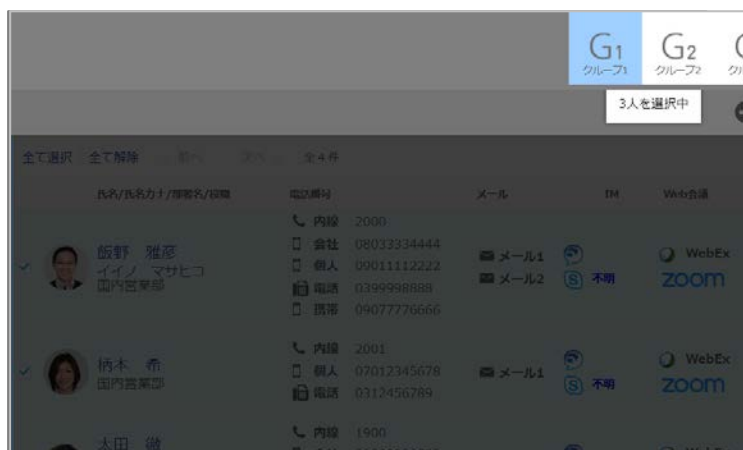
G1
グループ1
G2
グループ2
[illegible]

3人を選択中

全て選択 全て解除 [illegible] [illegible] 全4件

氏名/氏名カナ/部署名/役職 電話番号 メール IM Web会議

内線 2000
会社 08033334444
個人 09011112222
電話 0399998888
携帯 09077776666
飯野 雅彦
イイノ マサヒコ
国内営業部
メール1
メール2
不明
WebEx
zoom

内線 2001
個人 07012345678
電話 0312456789
柄木 希
国内営業部
メール1
不明
WebEx
zoom

内線 1900
太田 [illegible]